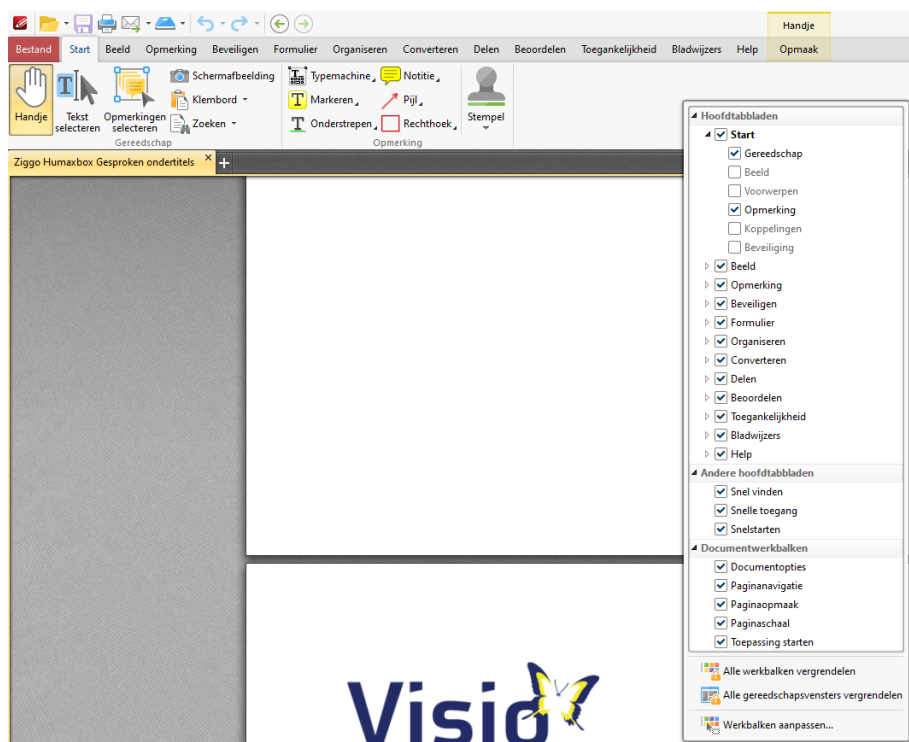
Handje
Bestand Start Beeld Opmerking Beveiligen Formulier Organiseren Converteren Delen Beoordelen Toegankelijkheid Bladwijzers Help Opmaak

Handje
Tekst selecteren
Opmerkingen selecteren
Schermafbeelding
Klembord
Zoeken
Gereedschap
Typemachine
Notitie
Markeren
Pijl
Onderstrepen
Rechthoek
Opmerking
Stempel

Ziggo Humaxbox Gesproken ondertitels

Hoofdtabbladen
Start
Gereedschap
Beeld
Voorwerpen
Opmerking
Koppelingen
Beveiliging
Beeld
Opmerking
Beveiligen
Formulier
Organiseren
Converteren
Delen
Beoordelen
Toegankelijkheid
Bladwijzers
Help
Andere hoofdtabbladen
Snel vinden
Snelle toegang
Snelstarten
Documentwerkbalken
Documentopties
Paginanavigatie
Paginaopmaak
Paginaschaal
Toepassing starten
Alle werkbalken vergrendelen
Alle gereedschapsvensters vergrendelen
Werkbalken aanpassen...

Visio